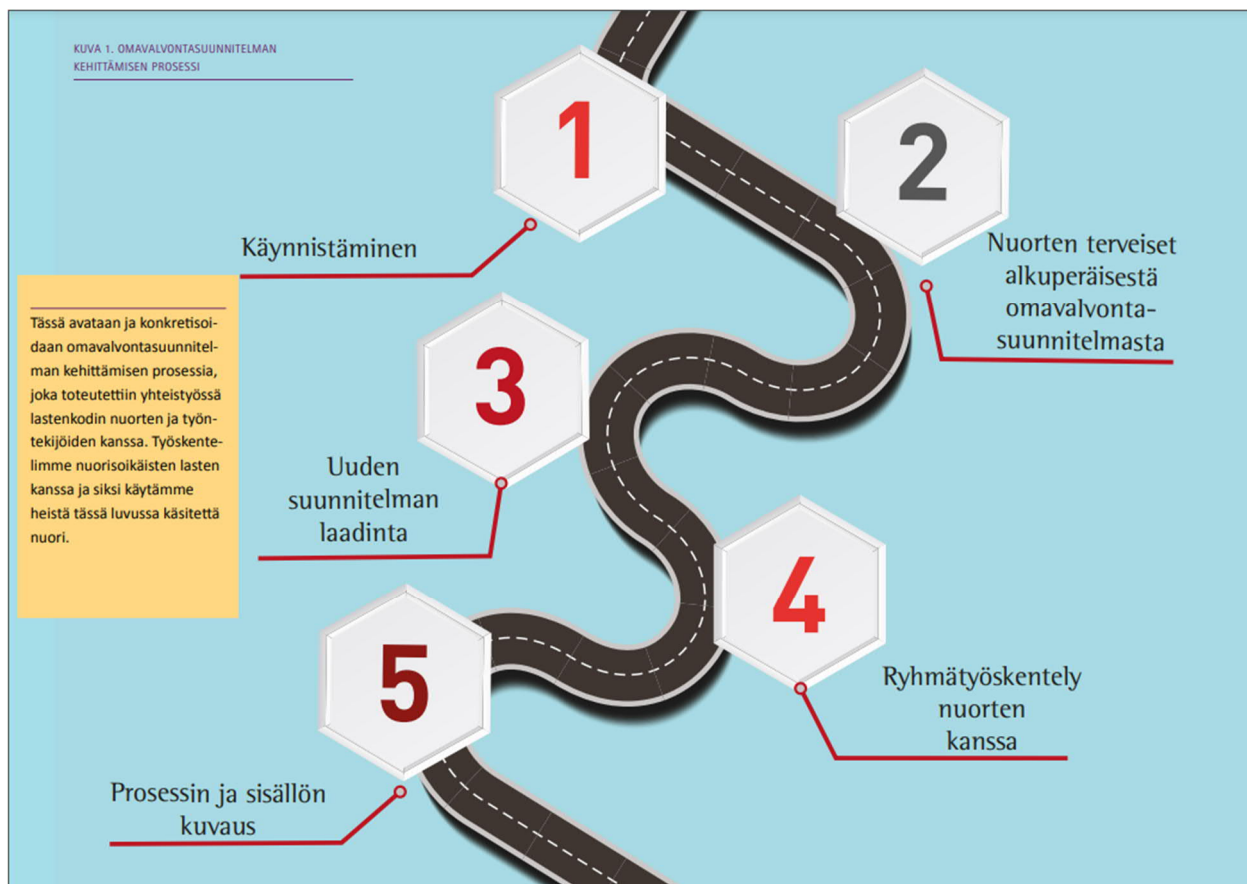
KUVA 1. OMAVALVONTASUUNNITELMAN KEHITTÄMISEN PROSESSI

Tässä avataan ja konkretisoidaan omavalvontasuunnitelman kehittämisen prosessia, joka toteutettiin yhteistyössä lastenkodin nuorten ja työntekijöiden kanssa. Työskentelimme nuorisoikäisten lasten kanssa ja siksi käytämme heistä tässä luvussa käsitettä nuori.

1

Käynnistäminen

2

Nuorten terveiset alkuperäisestä omavalvonta-suunnitelmasta

3

Uuden suunnitelman laadinta

4

Ryhmätyöskentely nuorten kanssa

5

Prosessin ja sisällön kuvaus